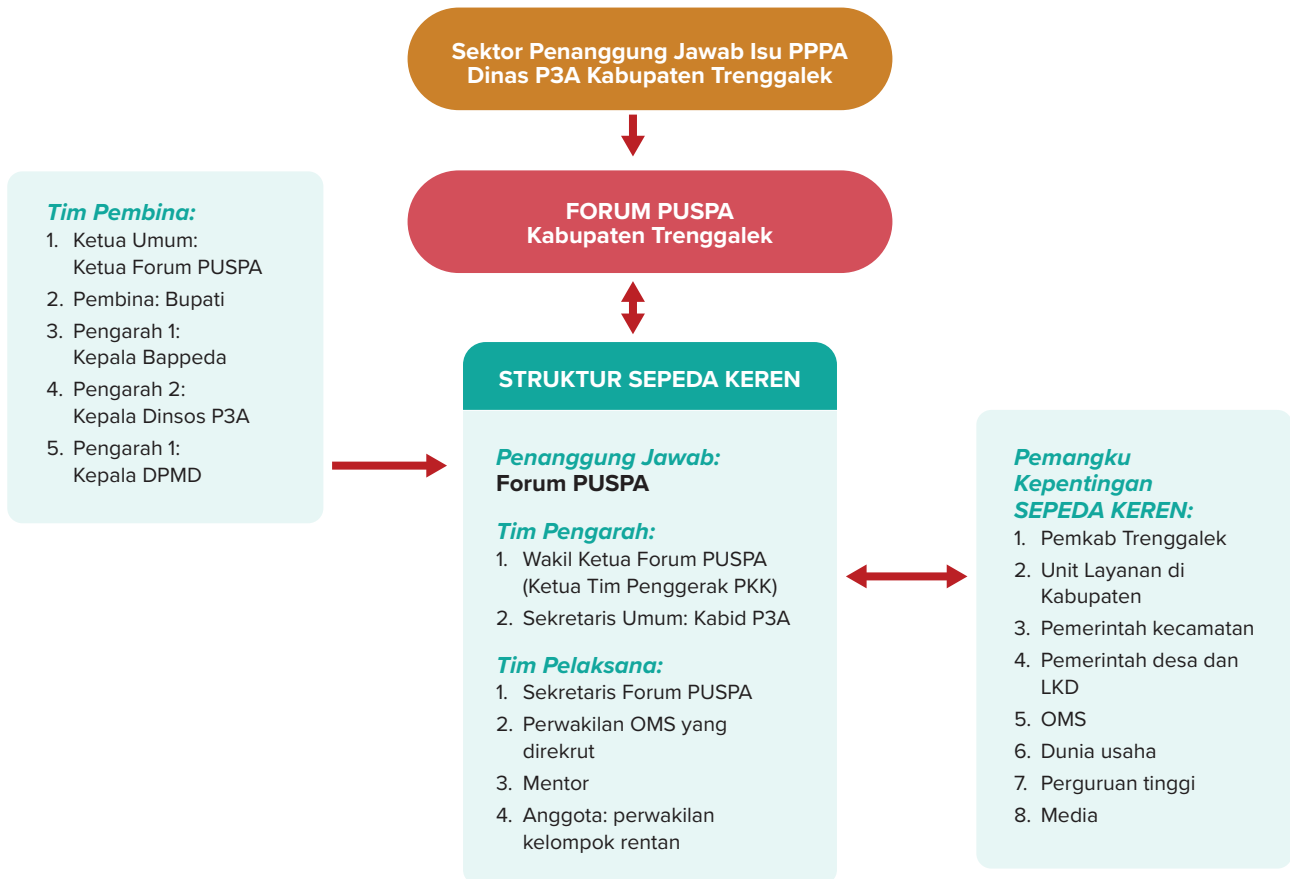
Sektor Penanggung Jawab Isu PPPA
Dinas P3A Kabupaten Trenggalek

FORUM PUSPA
Kabupaten Trenggalek

Tim Pembina:
1. Ketua Umum: Ketua Forum PUSPA
2. Pembina: Bupati
3. Pengarah 1: Kepala Bappeda
4. Pengarah 2: Kepala Dinsos P3A
5. Pengarah 1: Kepala DPMD

STRUKTUR SEPEDA KEREN

Penanggung Jawab:
Forum PUSPA

Tim Pengarah:
1. Wakil Ketua Forum PUSPA (Ketua Tim Penggerak PKK)
2. Sekretaris Umum: Kabid P3A

Tim Pelaksana:
1. Sekretaris Forum PUSPA
2. Perwakilan OMS yang direkrut
3. Mentor
4. Anggota: perwakilan kelompok rentan

Pemangku Kepentingan SEPEDA KEREN:
1. Pemkab Trenggalek
2. Unit Layanan di Kabupaten
3. Pemerintah kecamatan
4. Pemerintah desa dan LKD
5. OMS
6. Dunia usaha
7. Perguruan tinggi
8. Media